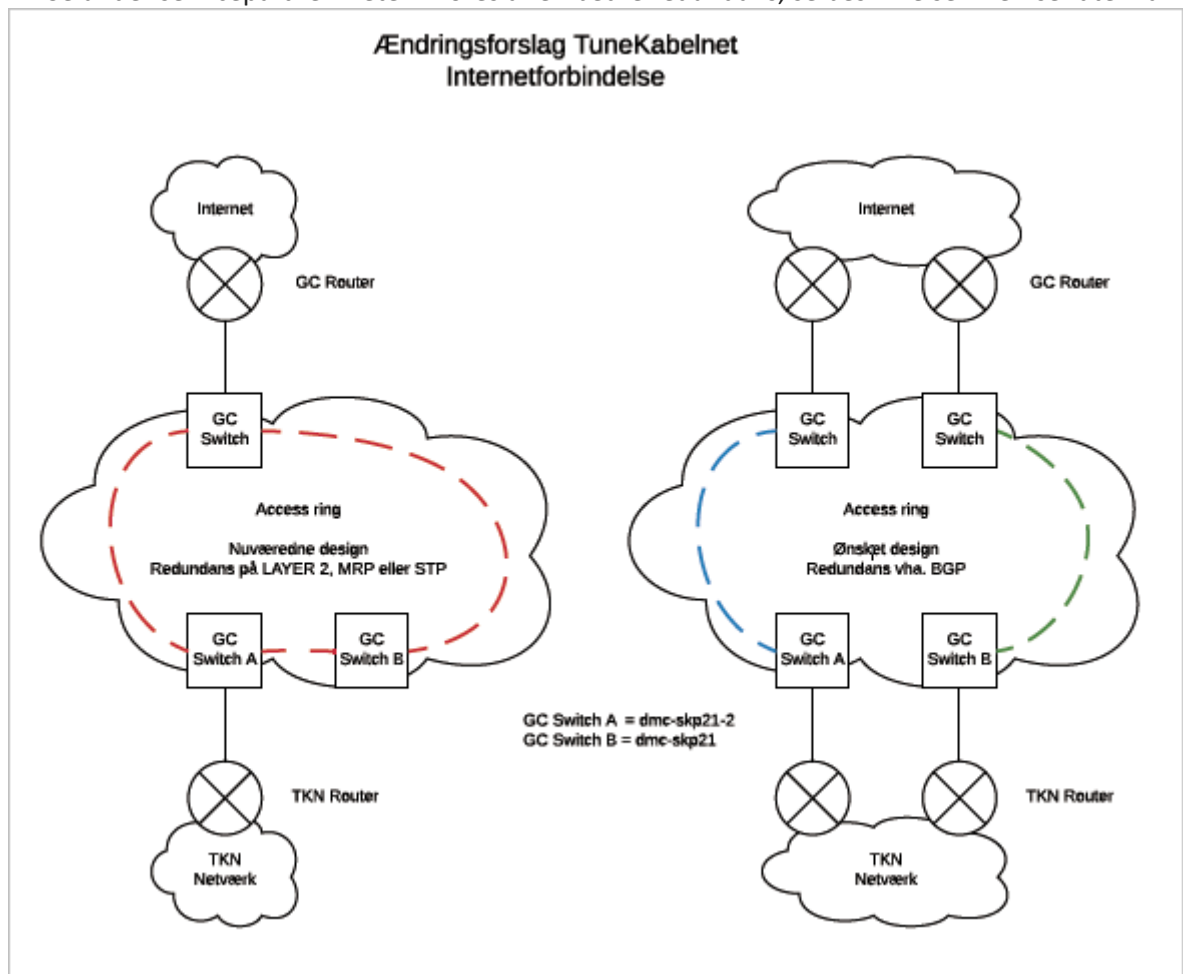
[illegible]

Ændringsforslag TuneKabelnet
Internetforbindelse

Internet

GC Router

GC Switch

Access ring

Nuværedne design
Redundans på LAYER 2, MRP eller STP

GC Switch A

GC Switch B

TKN Router

TKN Netværk

Internet

GC Router

GC Switch

GC Switch

Access ring

Ønsket design
Redundans vha. BGP

GC Switch A

GC Switch B

GC Switch A = dmc-skp21-2
GC Switch B = dmc-skp21

TKN Router

TKN Netværk